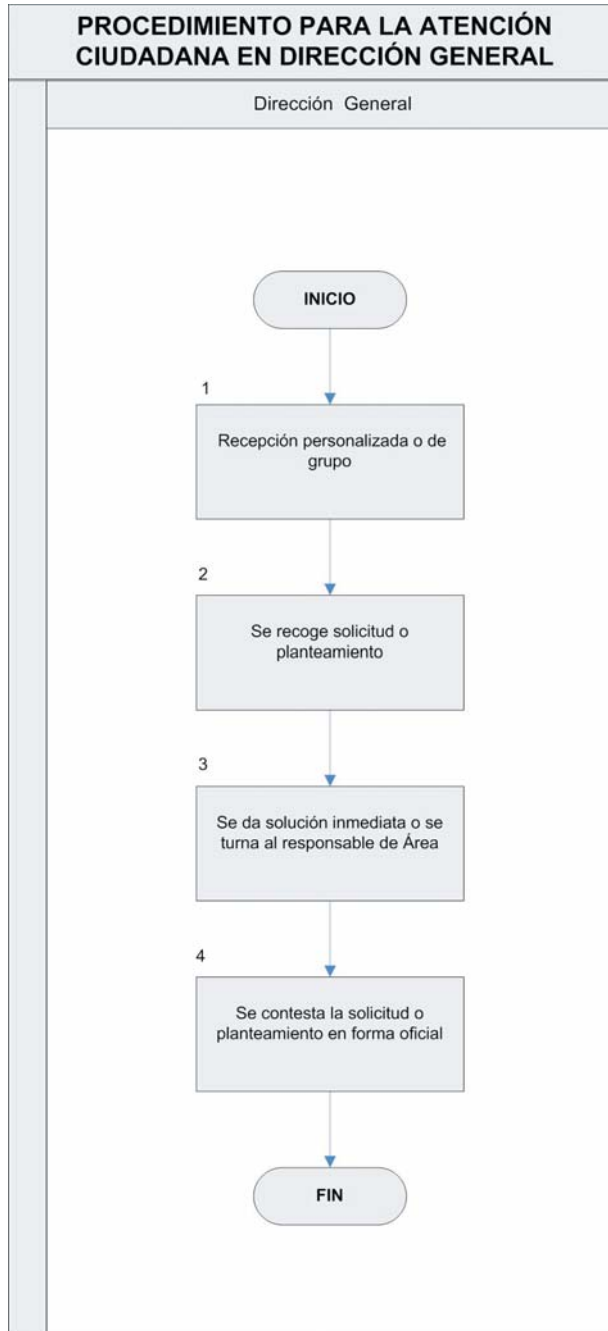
PROCEDIMIENTO PARA LA ATENCIÓN CIUDADANA EN DIRECCIÓN GENERAL

Dirección General

INICIO

1

Recepción personalizada o de grupo

2

Se recoge solicitud o planteamiento

3

Se da solución inmediata o se turna al responsable de Área

4

Se contesta la solicitud o planteamiento en forma oficial

FIN